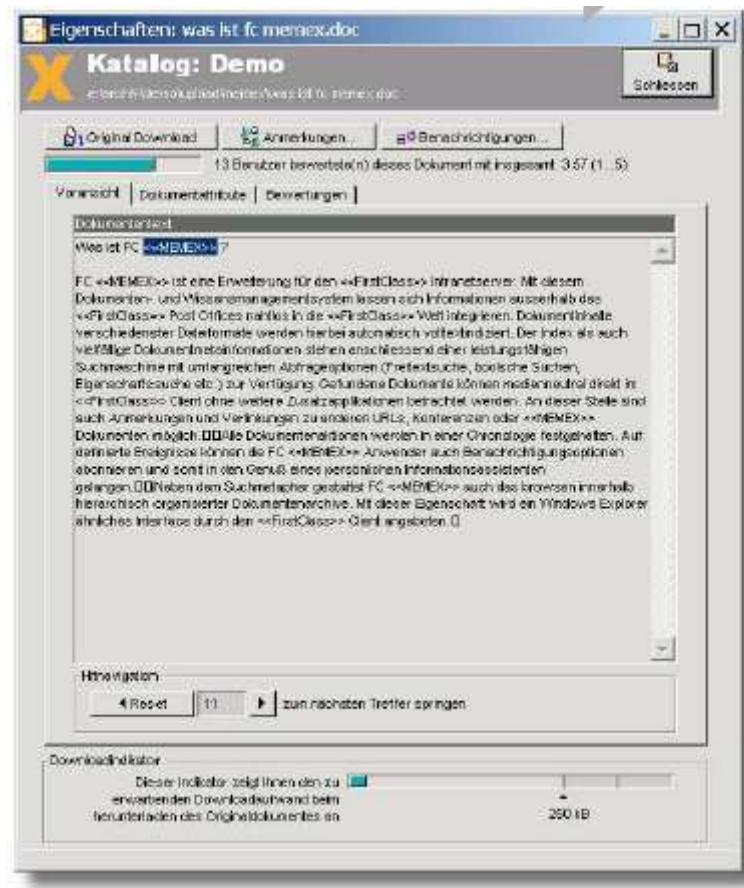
Eigenschaften: was ist fc memex.doc

Katalog: Demo

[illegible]

Schliessen

Original Download

Anmerkungen...

Benachrichtigungen...

13 Benutzer bewertete(n) dieses Dokument mit insgesamt 3.57 (1...5)

Voransicht | Dokumentattribute | Bewertungen

Dokumententext

Was ist FC <<MEMEX>>?

FC <<MEMEX>> ist eine Erweiterung für den <<FirstClass>> Intranetserver. Mit diesem Dokumenten- und Wissensmanagementsystem lassen sich Informationen ausserhalb des <<FirstClass>> Post Offices nahtlos in die <<FirstClass>> Welt integrieren. Dokumentinhalte verschiedenster Dateiformate werden hierbei automatisch volltextindiziert. Der Index als auch vielfältige Dokumentmetainformationen stehen anschliessend einer leistungsfähigen Suchmaschine mit umfangreichen Abfrageoptionen (Freitextsuche, boolsche Suchen, Eigenschaftssuche etc.) zur Verfügung. Gefundene Dokumente können medienneutral direkt im <<FirstClass>> Client ohne weitere Zusatzapplikationen betrachtet werden. An dieser Stelle sind auch Anmerkungen und Verlinkungen zu anderen URLs, Konferenzen oder <<MEMEX>> Dokumenten möglich.□□Alle Dokumentenaktionen werden in einer Chronologie festgehalten. Auf definierte Ereignisse können die FC <<MEMEX>> Anwender auch Benachrichtigungsoptionen abonnieren und somit in den Genuß eines persönlichen Informationsassistenten gelangen.□□Neben dem Suchmetapher gestattet FC <<MEMEX>> auch das browsen innerhalb hierarchisch organisierter Dokumentenarchive. Mit dieser Eigenschaft wird ein Windows Explorer ähnliches Interface durch den <<FirstClass>> Client angeboten.□

Hitnavigation

Reset | 11 | zum nächsten Treffer springen

Downloadindikator

Dieser Indikator zeigt Ihnen den zu erwartenden Downloadaufwand beim herunterladen des Originaldokumentes an.

260 kB